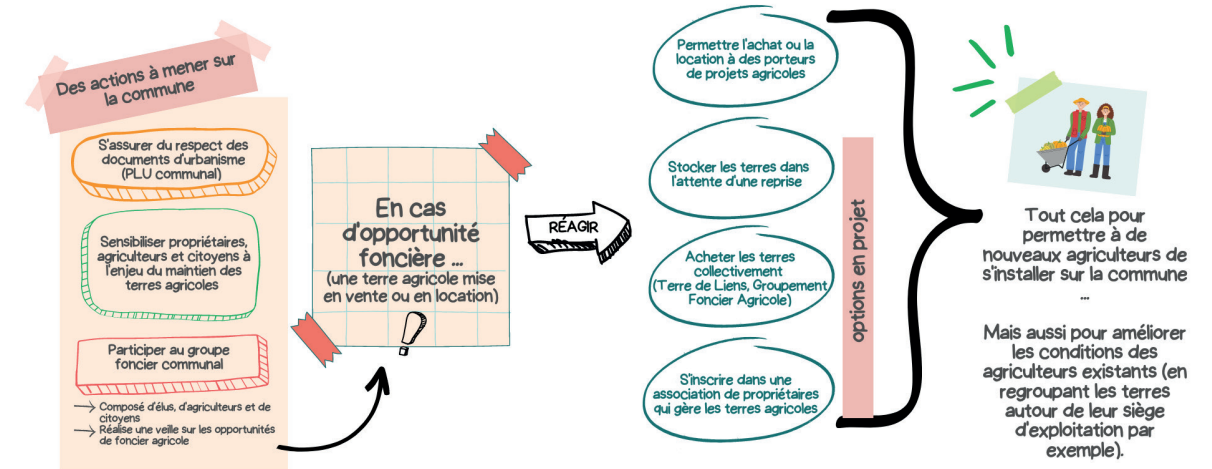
Des actions à mener sur la commune

S'assurer du respect des documents d'urbanisme (PLU communal)

Sensibiliser propriétaires, agriculteurs et citoyens à l'enjeu du maintien des terres agricoles

Participer au groupe foncier communal

→ Composé d'élus, d'agriculteurs et de citoyens
→ Réalise une veille sur les opportunités de foncier agricole

En cas d'opportunité foncière ...
(une terre agricole mise en vente ou en location)

RÉAGIR

Permettre l'achat ou la location à des porteurs de projets agricoles

Stocker les terres dans l'attente d'une reprise

Acheter les terres collectivement (Terre de Liens, Groupement Foncier Agricole)

S'inscrire dans une association de propriétaires qui gère les terres agricoles

options en projet

Tout cela pour permettre à de nouveaux agriculteurs de s'installer sur la commune ...

Mais aussi pour améliorer les conditions des agriculteurs existants (en regroupant les terres autour de leur siège d'exploitation par exemple).